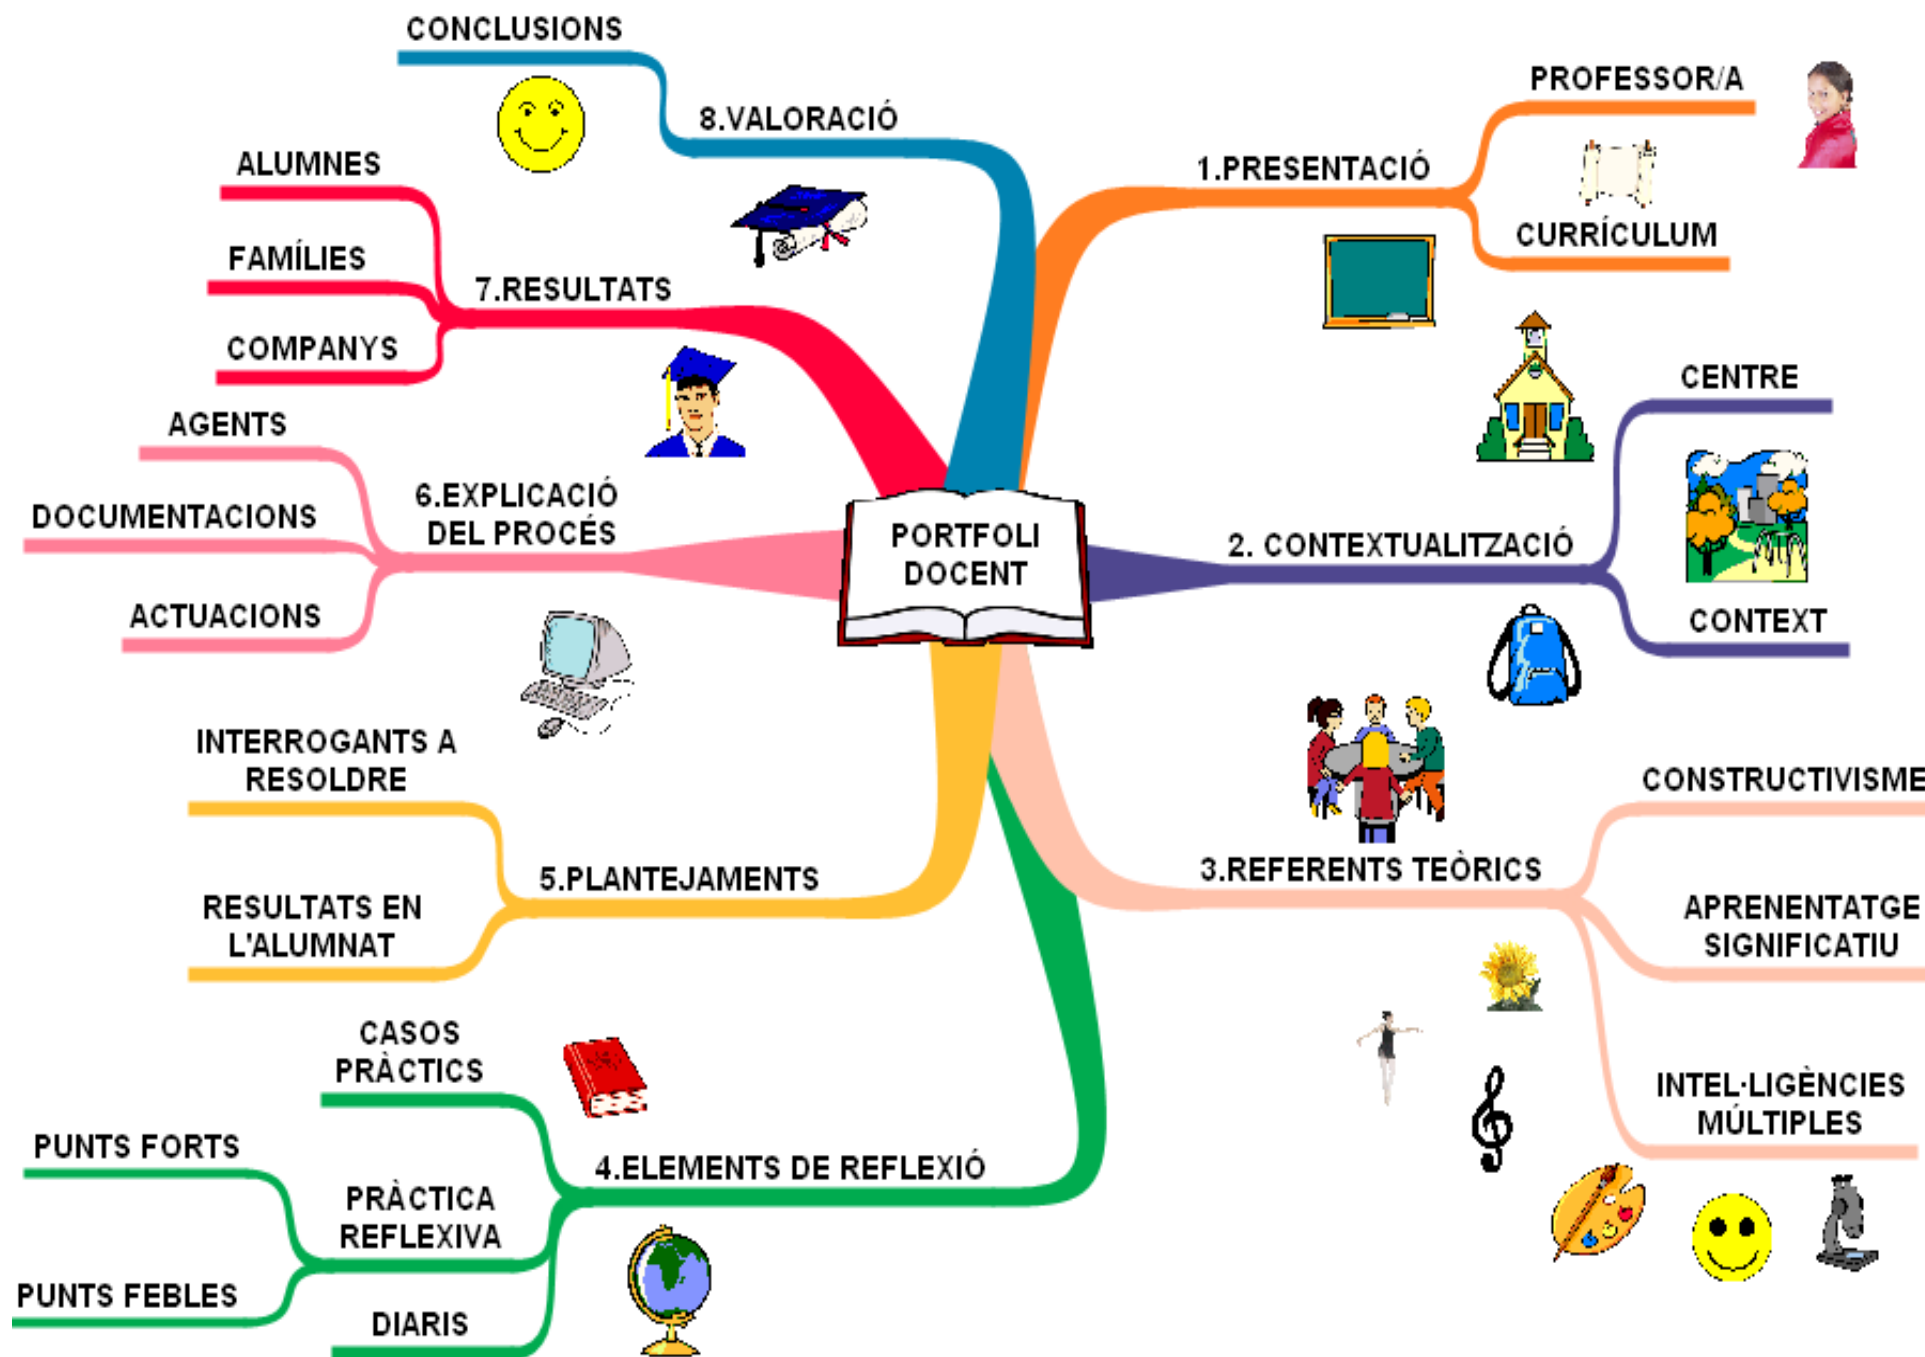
PORTFOLI DOCENT

1.PRESENTACIÓ
PROFESSOR/A
CURRÍCULUM

2. CONTEXTUALITZACIÓ
CENTRE
CONTEXT

3.REFERENTS TEÒRICS
CONSTRUCTIVISME
APRENENTATGE SIGNIFICATIU
INTEL·LIGÈNCIES MÚLTIPLES

4.ELEMENTS DE REFLEXIÓ
CASOS PRÀCTICS
PRÀCTICA REFLEXIVA
PUNTS FORTS
PUNTS FEBLES
DIARIS

5.PLANTEJAMENTS
INTERROGANTS A RESOLDRE
RESULTATS EN L'ALUMNAT

6.EXPLICACIÓ DEL PROCÉS
AGENTS
DOCUMENTACIONS
ACTUACIONS

7.RESULTATS
ALUMNES
FAMÍLIES
COMPANYS

8.VALORACIÓ
CONCLUSIONS